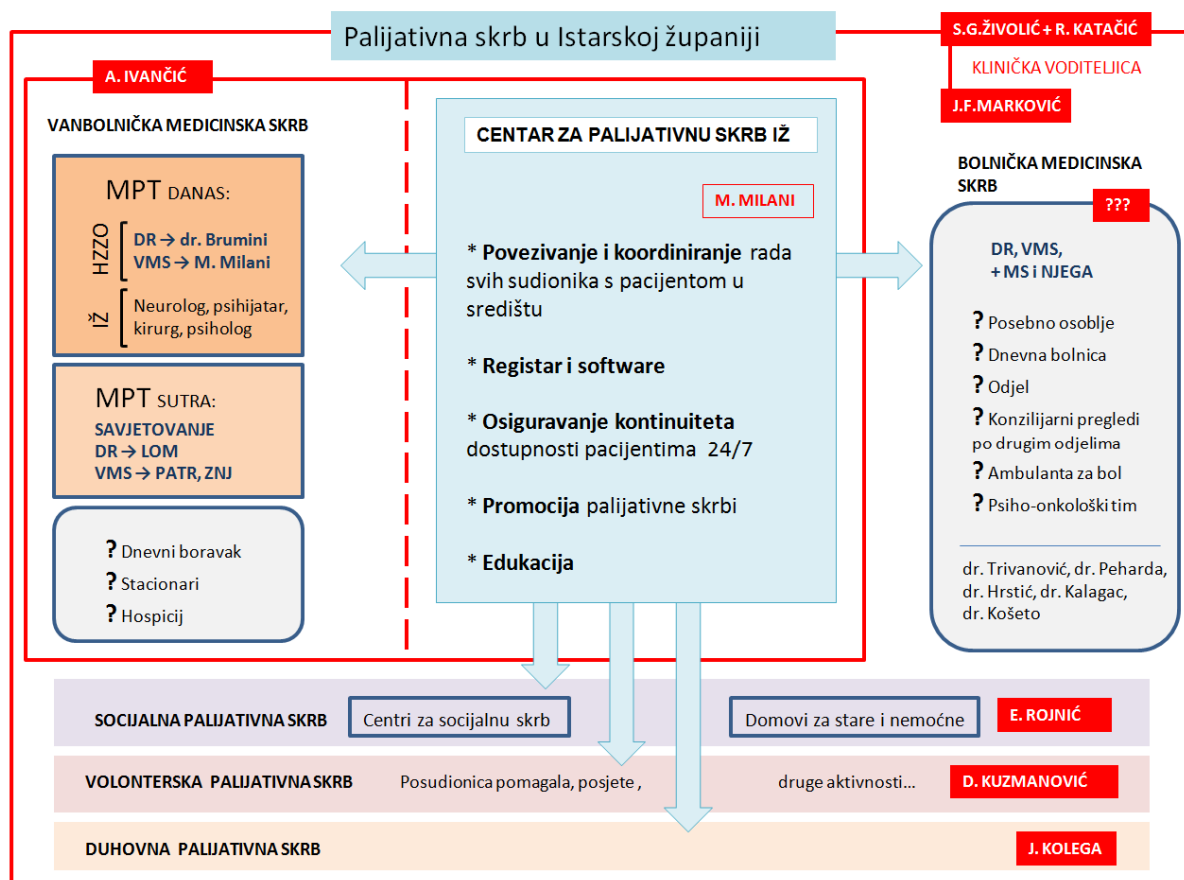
Palijativna skrb u Istarskoj županiji

S.G.ŽIVOLIĆ + R. KATAČIĆ

KLINIČKA VODITELJICA

J.F.MARKOVIĆ

A. IVANČIĆ

VANBOLNIČKA MEDICINSKA SKRB

MPT DANAS:

HZZO
DR → dr. Brumini
VMS → M. Milani

IŽ
Neurolog, psihijatar, kirurg, psiholog

MPT SUTRA:
SAVJETOVANJE
DR → LOM
VMS → PATR, ZNJ

? Dnevni boravak
? Stacionari
? Hospiciji

CENTAR ZA PALIJATIVNU SKRB IŽ

M. MILANI

* Povezivanje i koordiniranje rada svih sudionika s pacijentom u središtu

* Registar i software

* Osiguravanje kontinuiteta dostupnosti pacijentima 24/7

* Promocija palijativne skrbi

* Edukacija

BOLNIČKA MEDICINSKA SKRB

???

DR, VMS,
+ MS i NJEGA

? Posebno osoblje
? Dnevna bolnica
? Odjel
? Konzilijarni pregledi po drugim odjelima
? Ambulanta za bol
? Psiho-onkološki tim

dr. Trivanović, dr. Peharda, dr. Hrstić, dr. Kalagac, dr. Košeto

SOCIJALNA PALIJATIVNA SKRB
Centri za socijalnu skrb
Domovi za stare i nemoćne
E. ROJNIĆ

VOLONTERSKA PALIJATIVNA SKRB
Posudionica pomagala, posjete ,
druge aktivnosti...
D. KUZMANOVIĆ

DUHOVNA PALIJATIVNA SKRB
J. KOLEGA